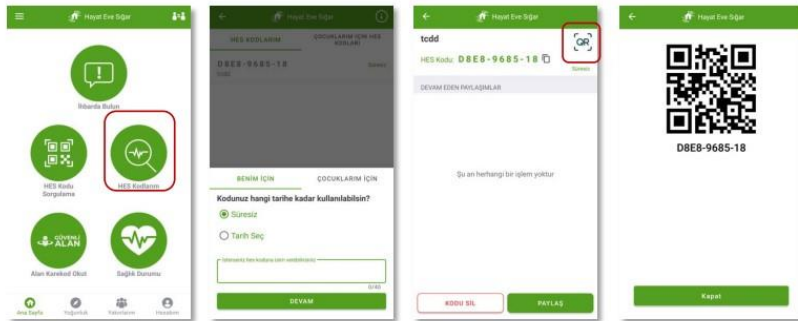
Hayat Eve Sığar

İhbarda Bulun

HES Kodu Sorgulama

HES Kodlarım

GÜVENLİ ALAN

Alan Karekod Okut

Sağlık Durumu

Ana Sayfa

Yoğunluk

Yakınlarım

Hesabım

Hayat Eve Sığar

HES KODLARIM

ÇOCUKLARIM İÇİN HES KODLARI

D8E8-9685-18

Süresiz

BENİM İÇİN

ÇOCUKLARIM İÇİN

Kodunuz hangi tarihe kadar kullanılabilsin?

Süresiz

Tarih Seç

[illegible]

0/40

DEVAM

Hayat Eve Sığar

tcdd

QR

HES Kodu: D8E8-9685-18

Süresiz

DEVAM EDEN PAYLAŞIMLAR

Şu an herhangi bir işlem yoktur

KODU SİL

PAYLAŞ

Hayat Eve Sığar

D8E8-9685-18

Kapat